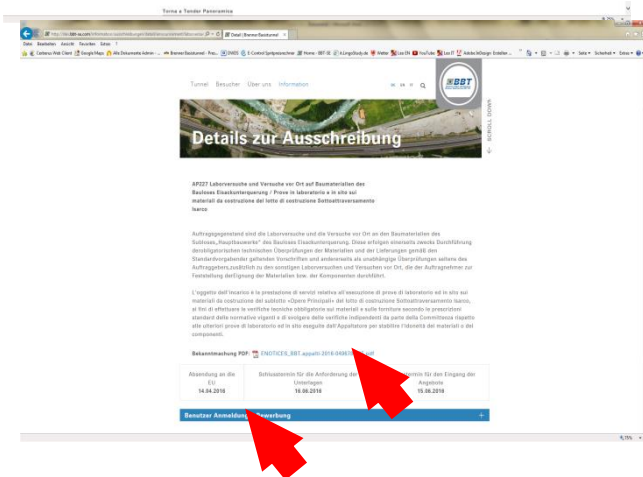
Torna a Tender Panoramica

Tunnel Besucher Über uns Information

Details zur Ausschreibung

AP227 Laborversuche und Versuche vor Ort auf Baumaterialien der Bauloses Eisackunterquerung / Prove in laboratorio e in sito sui materiali da costruzione del lotto di costruzione Sottoattraversamento Isarco

Auftragsgegenstand sind die Laborversuche und die Versuche vor Ort an den Baumaterialien des Subloses „Hauptbauwerke" des Bauloses Eisackunterquerung. Diese erfolgen einerseits zwecks Durchführung der obligatorischen technischen Überprüfungen der Materialien und der Lieferungen gemäß den Standardvorgaben geltenden Vorschriften und andererseits als unabhängige Überprüfungen seitens des Auftraggebers zusätzlich zu den sonstigen Laborversuchen und Versuchen vor Ort, die der Auftragnehmer zur Feststellung der Eignung der Materialien bzw. der Komponenten durchführt.

L'oggetto dell'incarico è la prestazione di servizi relativa all'esecuzione di prove di laboratorio ed in sito sui materiali da costruzione del sublotto «Opere Principali» del lotto di costruzione Sottoattraversamento Isarco, al fini di effettuare le verifiche tecniche obbligatorie sui materiali e sulle forniture secondo le prescrizioni standard delle normative vigenti e di svolgere delle verifiche indipendenti da parte della Committenza rispetto alle ulteriori prove di laboratorio ed in sito eseguite dall'Appaltatore per stabilire l'idoneità dei materiali e dei componenti.

Bekanntmachung PDF: ENOTICES_BBT_appalti-2018-04 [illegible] pdf

| Absendung an die EU 14.04.2018 | Schlusstermin für die Anforderung der Unterlagen 18.06.2018 | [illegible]termin für den Eingang der Angebote 15.06.2018 |
|---|---|---|

Benutzer Anmeldung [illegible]ewerbung +